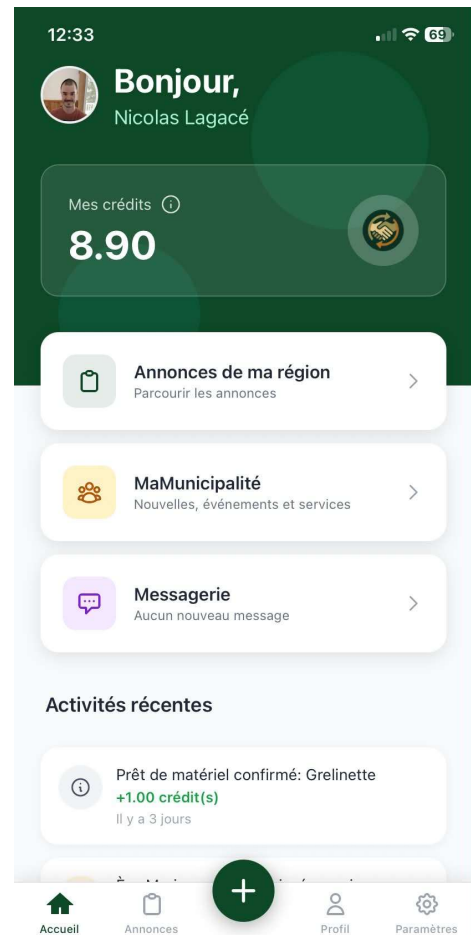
12:33

69

Bonjour,
Nicolas Lagacé

Mes crédits ⓘ
8.90

Annonces de ma région
Parcourir les annonces

MaMunicipalité
Nouvelles, événements et services

Messagerie
Aucun nouveau message

Activités récentes

Prêt de matériel confirmé: Grelinette
+1.00 crédit(s)
Il y a 3 jours

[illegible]

+

Accueil
Annonces
Profil
Paramètres